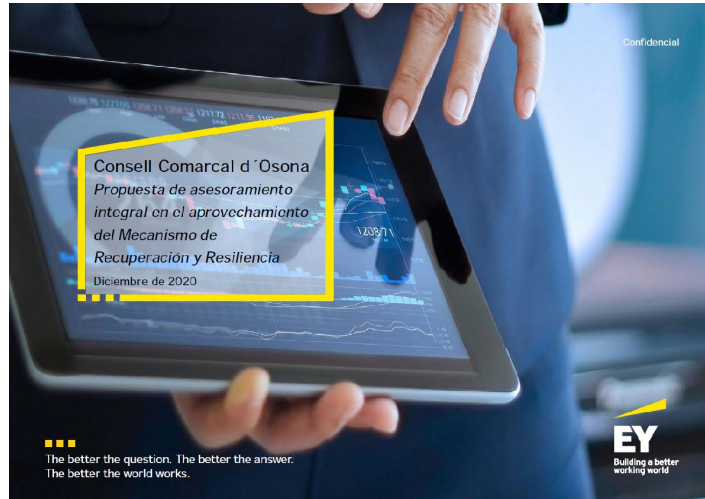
Confidencial

Consell Comarcal d´Osona

Propuesta de asesoramiento integral en el aprovechamiento del Mecanismo de Recuperación y Resiliencia

Diciembre de 2020

The better the question. The better the answer. The better the world works.

EY
Building a better working world